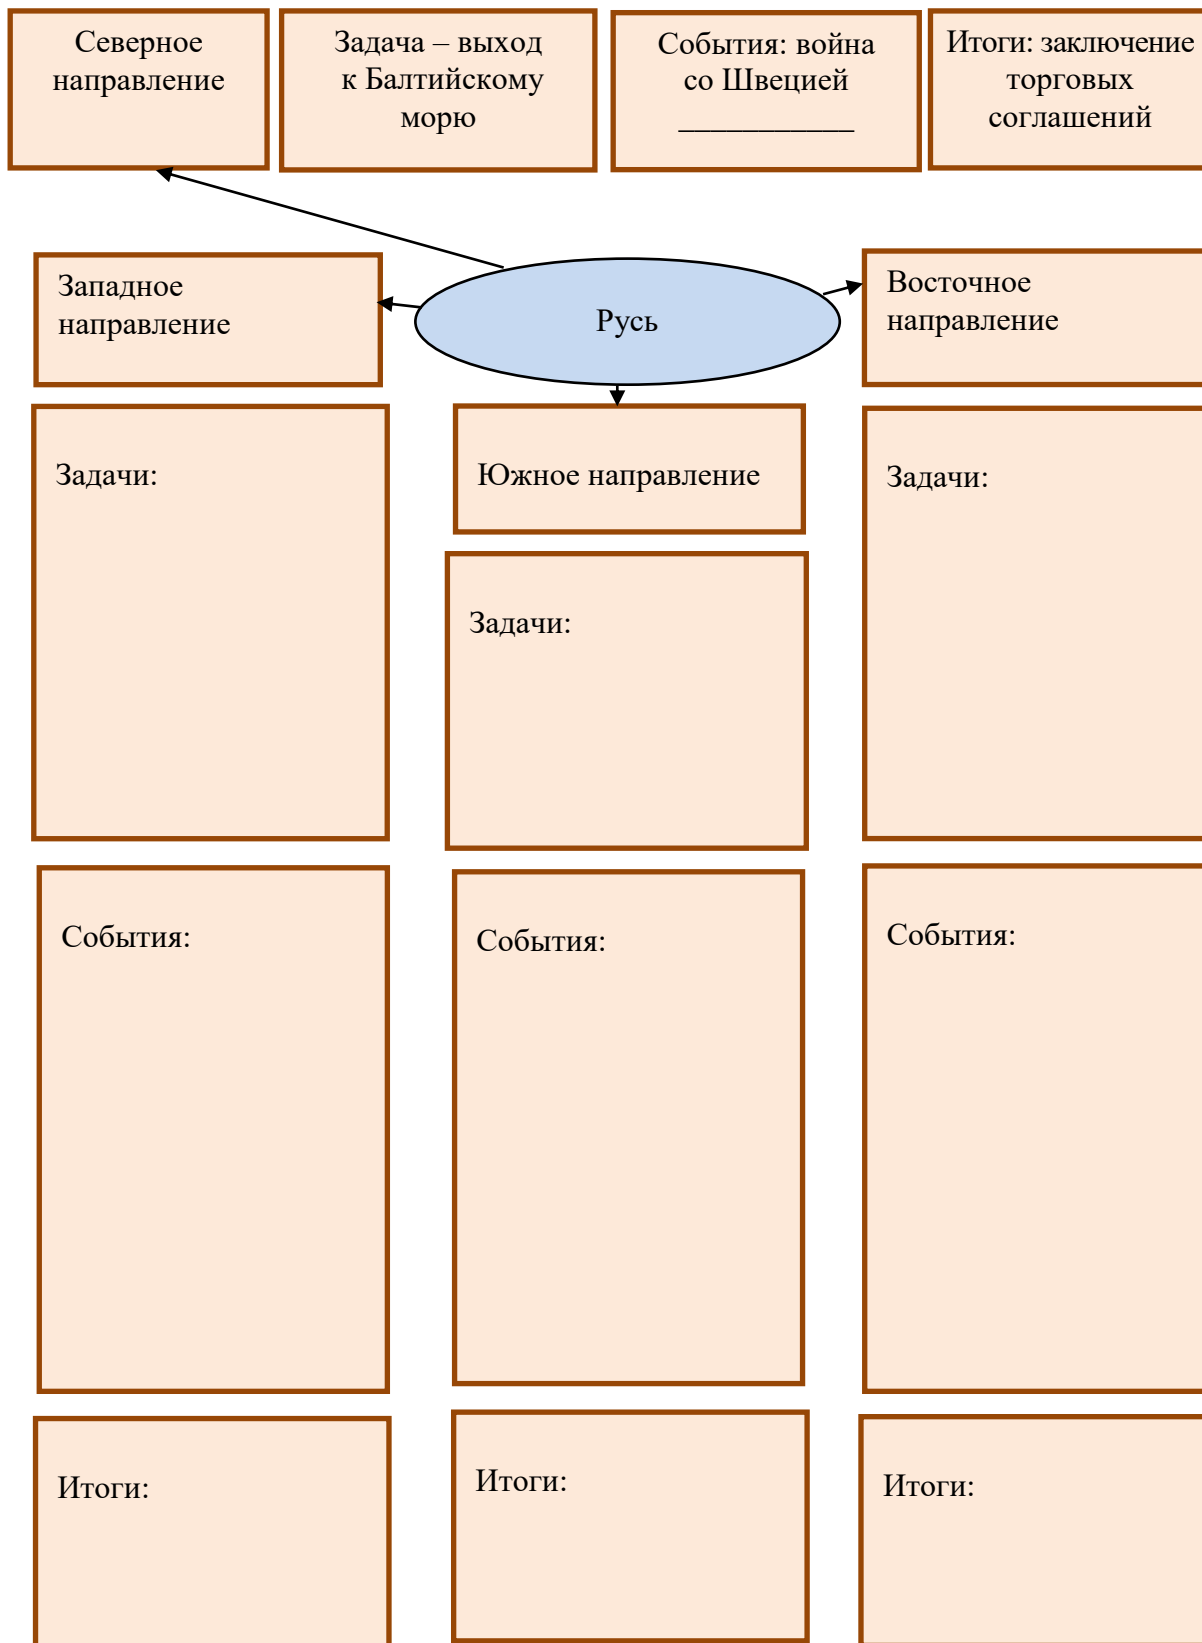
Северное направление

Задача – выход к Балтийскому морю

События: война со Швецией ___________

Итоги: заключение торговых соглашений

Западное направление

Русь

Восточное направление

Задачи:

Южное направление

Задачи:

Задачи:

События:

События:

События:

Итоги:

Итоги:

Итоги: